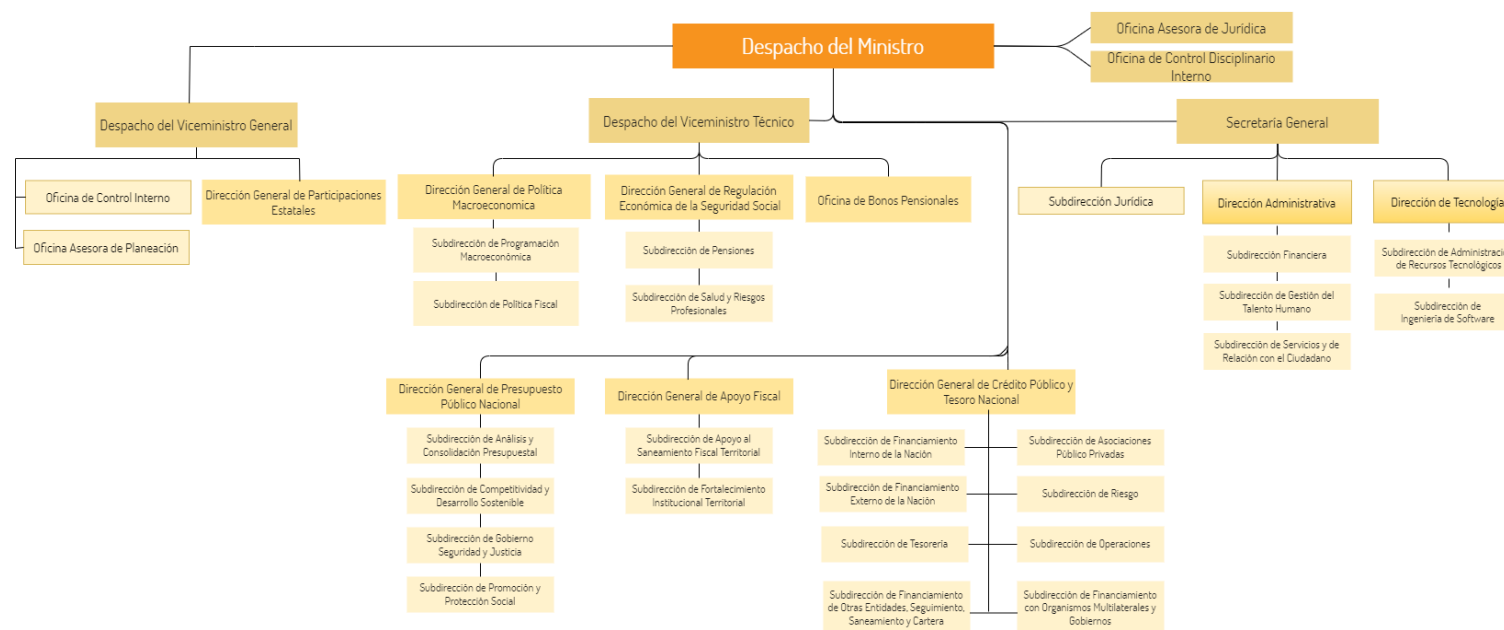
Despacho del Ministro

Oficina Asesora de Jurídica

Oficina de Control Disciplinario Interno

Despacho del Viceministro General

Oficina de Control Interno

Oficina Asesora de Planeación

Dirección General de Participaciones Estatales

Despacho del Viceministro Técnico

Dirección General de Política Macroeconomica

Subdirección de Programación Macroeconómica

Subdirección de Política Fiscal

Dirección General de Regulación Económica de la Seguridad Social

Subdirección de Pensiones

Subdirección de Salud y Riesgos Profesionales

Oficina de Bonos Pensionales

Secretaría General

Subdirección Jurídica

Dirección Administrativa

Subdirección Financiera

Subdirección de Gestión del Talento Humano

Subdirección de Servicios y de Relación con el Ciudadano

Dirección de Tecnologia

Subdirección de Administraci de Recursos Tecnológicos

Subdirección de Ingeniería de Software

Dirección General de Presupuesto Público Nacional

Subdirección de Análisis y Consolidación Presupuestal

Subdirección de Competitividad y Desarrollo Sostenible

Subdirección de Gobierno Seguridad y Justicia

Subdirección de Promoción y Protección Social

Dirección General de Apoyo Fiscal

Subdirección de Apoyo al Saneamiento Fiscal Territorial

Subdirección de Fortalecimiento Institucional Territorial

Dirección General de Crédito Público y Tesoro Nacional

Subdirección de Financiamiento Interno de la Nación

Subdirección de Asociaciones Público Privadas

Subdirección de Financiamiento Externo de la Nación

Subdirección de Riesgo

Subdirección de Tesorería

Subdirección de Operaciones

Subdirección de Financiamiento de Otras Entidades, Seguimiento, Saneamiento y Cartera

Subdirección de Financiamiento con Organismos Multilaterales y Gobiernos